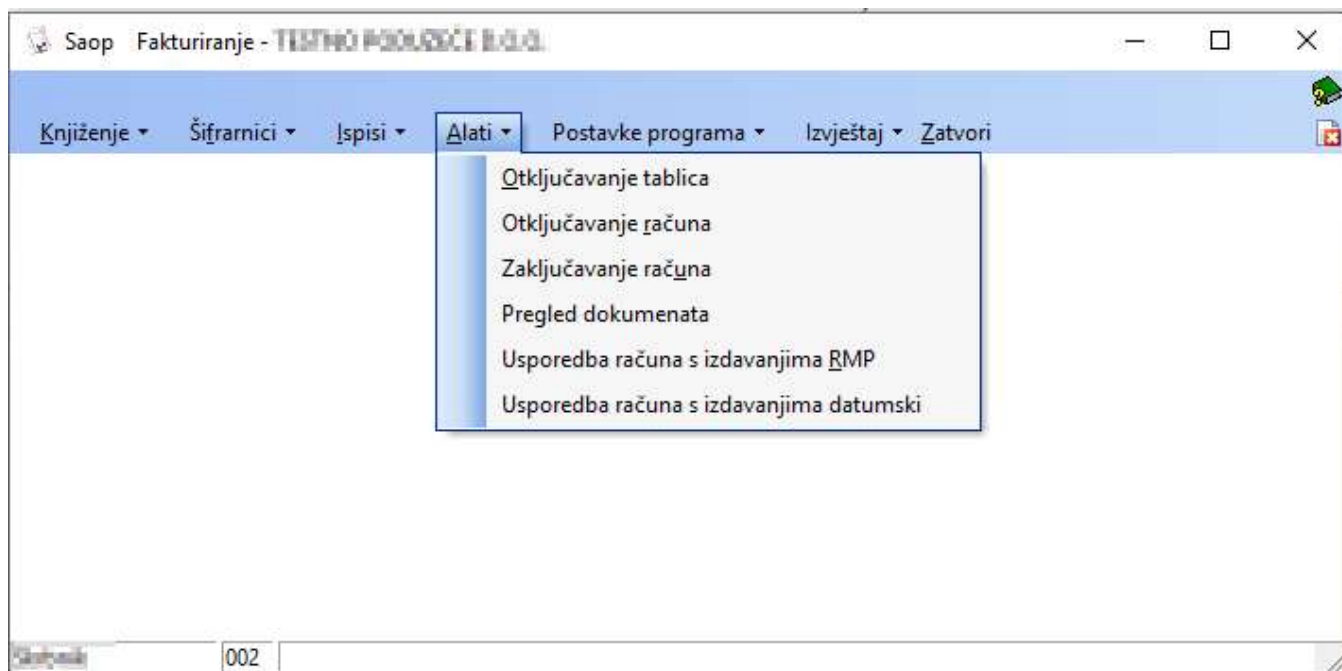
Saop Fakturiranje - TESTNO PODUZEĆE D.O.O.

Knjiženje ▾ Šifrarnici ▾ Ispisi ▾ Alati ▾ Postavke programa ▾ Izvještaj ▾ Zatvori

Otključavanje tablica
Otključavanje računa
Zaključavanje računa
Pregled dokumenata
Usporedba računa s izdavanjima RMP
Usporedba računa s izdavanjima datumski

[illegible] 002